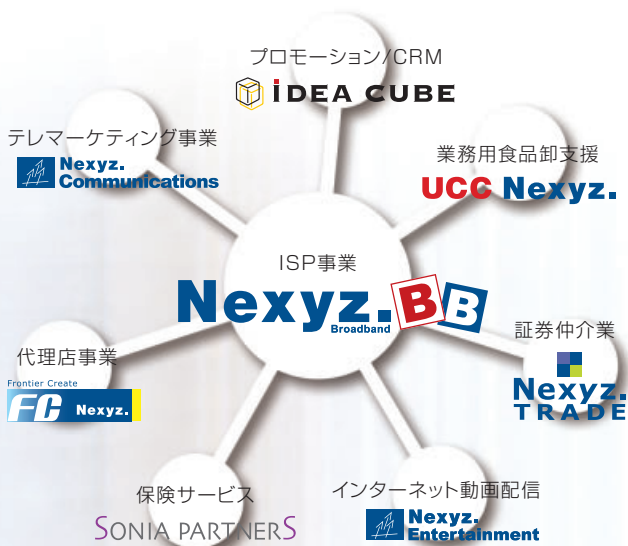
プロモーション/CRM
IDEA CUBE

テレマーケティング事業
Nexyz. Communications

業務用食品卸支援
UCC Nexyz.

ISP事業
Nexyz. BB
Broadband

証券仲介業
Nexyz. TRADE

代理店事業
Frontier Create
FC Nexyz.

保険サービス
SONIA PARTNERS

インターネット動画配信
Nexyz. Entertainment